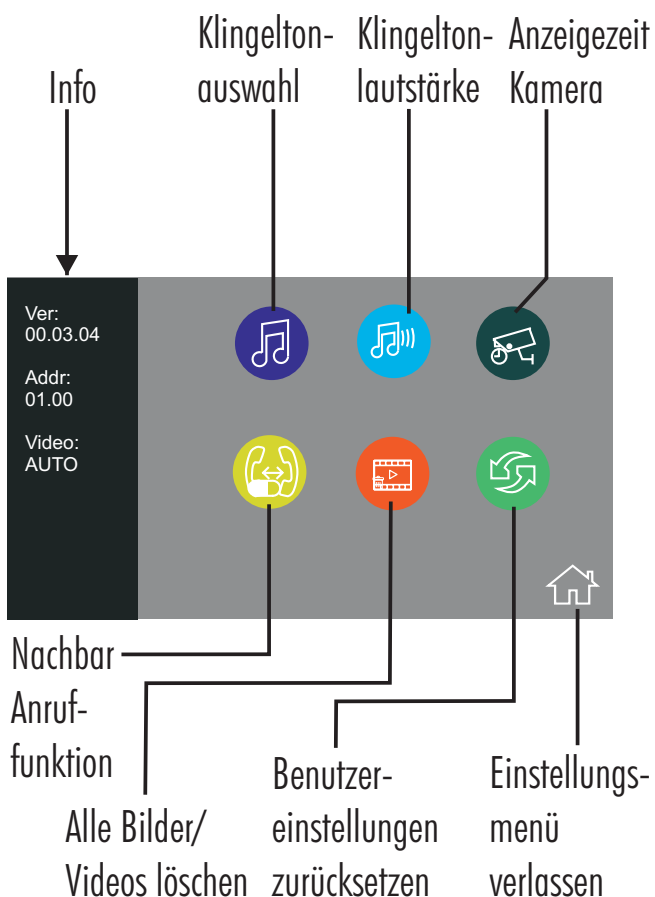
Klingeltonauswahl

Klingeltonlautstärke

Anzeigezeit Kamera

Info

Ver:
00.03.04

Addr:
01.00

Video:
AUTO

Nachbar Anruffunktion

Alle Bilder/ Videos löschen

Benutzereinstellungen zurücksetzen

Einstellungsmenü verlassen